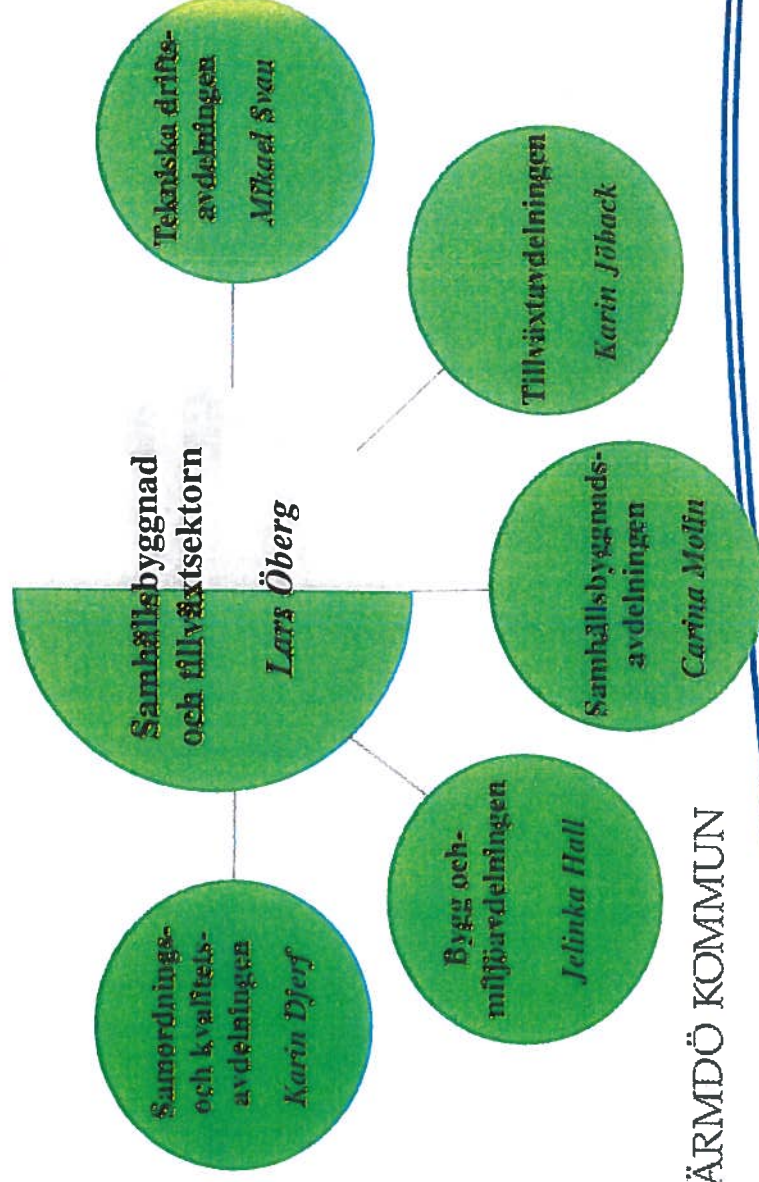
Samhällsbyggnad och tillväxtsektorn

Lars Öberg

Tekniska drifts-avdelningen

Mikael Svan

Tillväxtavdelningen

Karin Jäback

Samhällsbyggnads-avdelningen

Carina Molin

Bygg- och miljöavdelningen

Jelinka Hall

Samordnings- och kvalitets-avdelningen

Karin Djerf

ÄRMDÖ KOMMUN